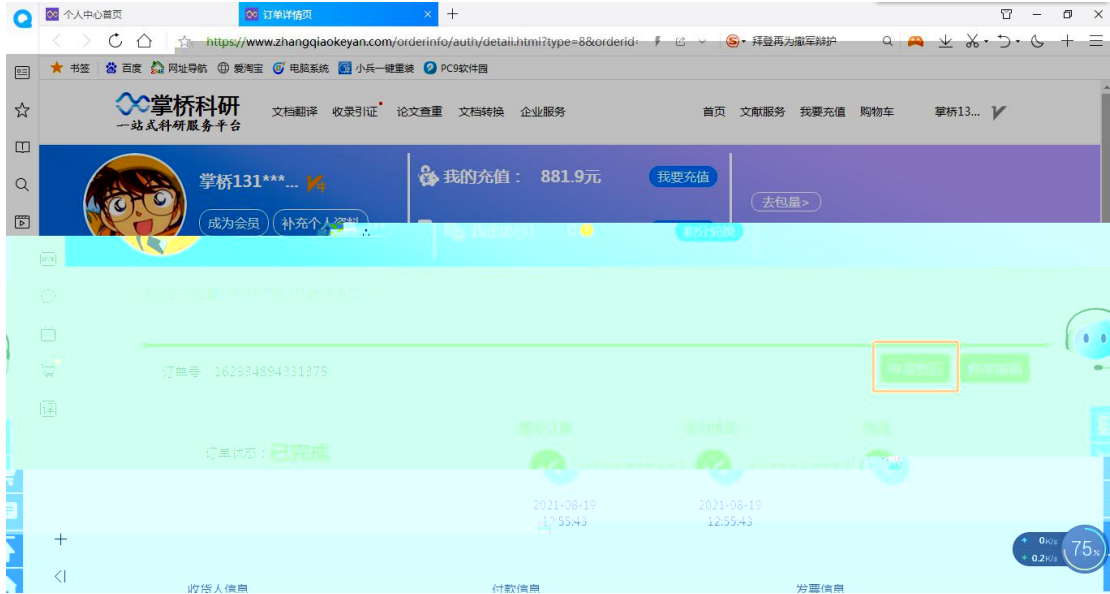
个人中心首页
订单详情页
https://www.zhangqiaokeyan.com/orderinfo/auth/detail.html?type=8&orderid=
拜登再为撤军辩护
书签 百度 网址导航 爱淘宝 电脑系统 小兵一键重装 PC9软件园

掌桥科研
一站式科研服务平台
文档翻译 收录引证 论文查重 文档转换 企业服务
首页 文献服务 我要充值 购物车 掌桥13...

掌桥131***...
成为会员 补充个人资料
我的充值： 881.9元
我要充值
去包量>

订单号 162984894331375
订单状态：已完成
2021-08-19
12:55:43
2021-08-19
12:55:43

收货人信息
付款信息
发票信息
0K/s
0.2K/s
75%